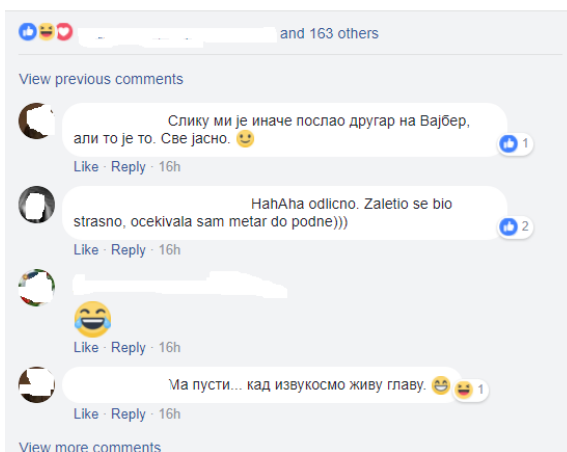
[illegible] and 163 others

View previous comments

Слику ми је иначе послао другар на Вајбер, али то је то. Све јасно. 🙂

1

Like · Reply · 16h

HahAha odlicno. Zaletio se bio strasno, ocekivala sam metar do podne)))

2

Like · Reply · 16h

😂

Like · Reply · 16h

Ма пусти... кад извукосмо живу главу. 😂

1

Like · Reply · 16h

View more comments